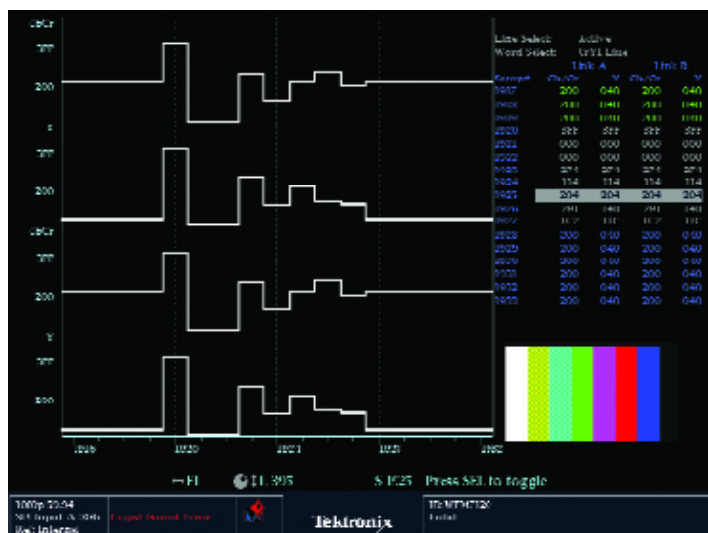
CbCr
3FF
200
0
3FF
200
CbCr
3FF
200
Y
3FF
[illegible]

Line Select Active
Word Select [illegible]
Link A Link B

| Sample | Cb/Cr | Y | Cb/Cr | Y |
|---|---|---|---|---|
| 2017 | 200 | 040 | 200 | 040 |
| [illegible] | 200 | 040 | 200 | 040 |
| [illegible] | 200 | 040 | 200 | 040 |
| 2020 | 3FF | 3FF | 3FF | 3FF |
| 2021 | 000 | 000 | 000 | 000 |
| 2022 | 000 | 000 | 000 | 000 |
| 2023 | 274 | 274 | 274 | 274 |
| 2024 | 114 | 114 | 114 | 114 |
| 2025 | 204 | 204 | 204 | 204 |
| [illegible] | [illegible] | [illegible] | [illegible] | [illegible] |
| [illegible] | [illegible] | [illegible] | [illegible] | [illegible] |
| 2028 | 200 | 040 | 200 | 040 |
| 2029 | 200 | 040 | 200 | 040 |
| 2030 | 200 | 040 | 200 | 040 |
| 2031 | 200 | 040 | 200 | 040 |
| 2032 | 200 | 040 | 200 | 040 |
| 2033 | 200 | 040 | 200 | 040 |

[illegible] 2020 2021 2031 2032

↔ F1 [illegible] 1,905 S 1925 Press SEL to toggle

1080p 23.94
SDI Input A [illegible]
Ref: Internal
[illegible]
Tektronix
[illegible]